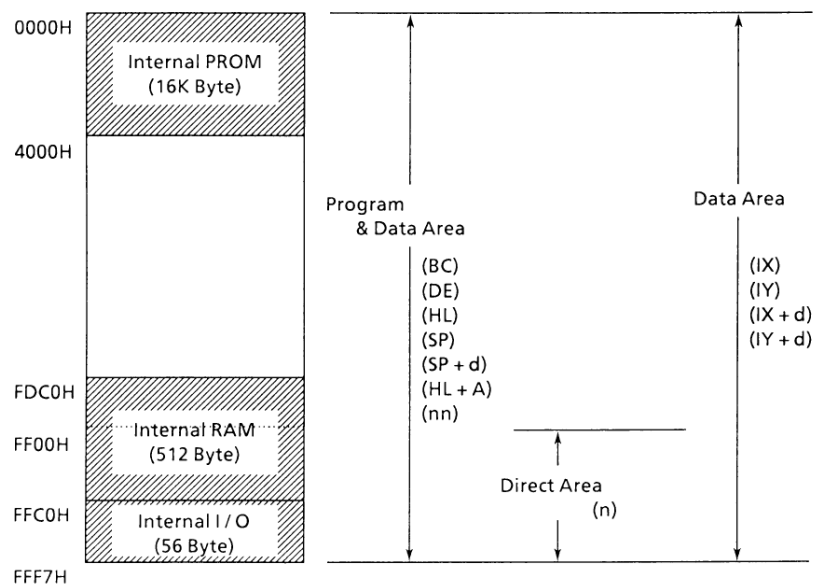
0000H

Internal PROM
(16K Byte)

4000H

Program
& Data Area

(BC)
(DE)
(HL)
(SP)
(SP + d)
(HL + A)
(nn)

Data Area

(IX)
(IY)
(IX + d)
(IY + d)

FDC0H

Internal RAM
(512 Byte)

FF00H

Direct Area
(n)

FFC0H

Internal I / O
(56 Byte)

FFF7H